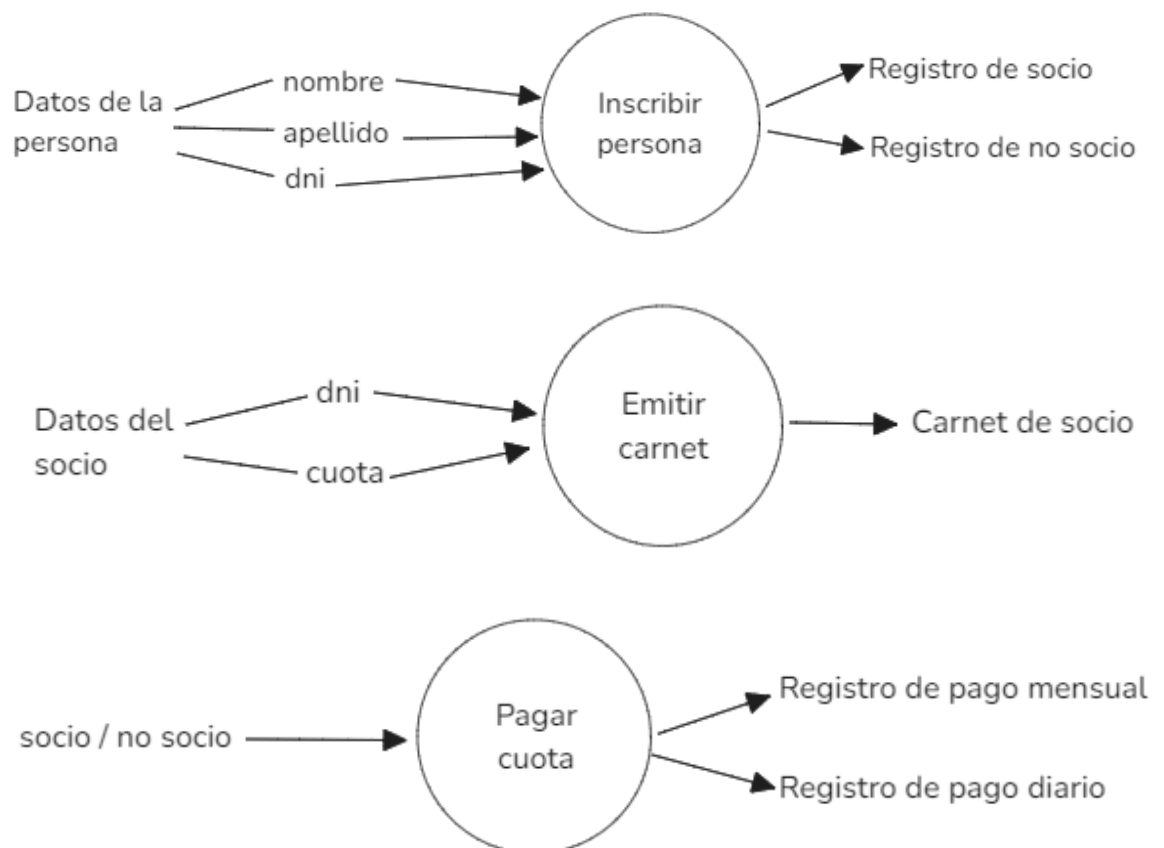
Datos de la persona

nombre

apellido

dni

Inscribir persona

Registro de socio

Registro de no socio

Datos del socio

dni

cuota

Emitir carnet

Carnet de socio

socio / no socio

Pagar cuota

Registro de pago mensual

Registro de pago diario